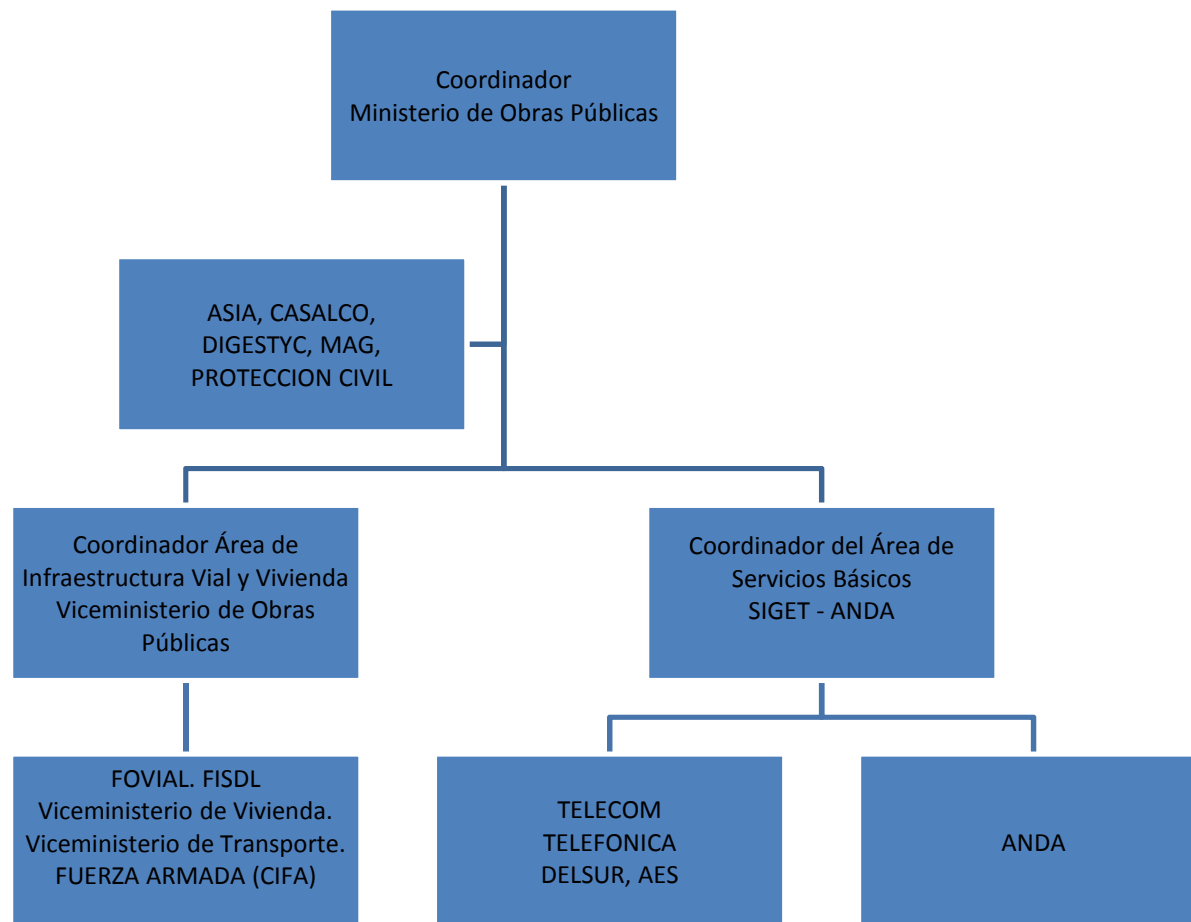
Coordinador
Ministerio de Obras Públicas

ASIA, CASALCO, DIGESTYC, MAG, PROTECCION CIVIL

Coordinador Área de Infraestructura Vial y Vivienda Viceministerio de Obras Públicas

Coordinador del Área de Servicios Básicos SIGET - ANDA

FOVIAL. FISDL
Viceministerio de Vivienda.
Viceministerio de Transporte.
FUERZA ARMADA (CIFA)

TELECOM
TELEFONICA
DELSUR, AES

ANDA